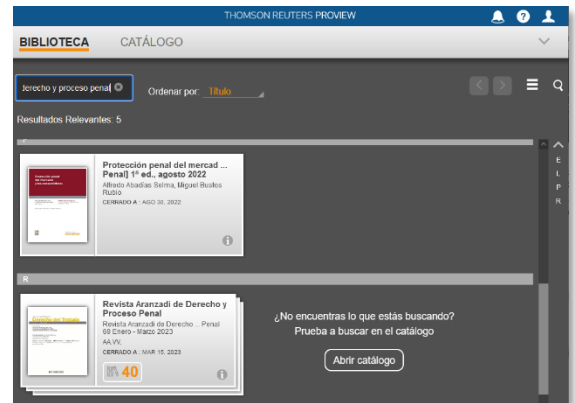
THOMSON REUTERS PROVIEW

BIBLIOTECA CATÁLOGO

lerecho y proceso penal

Ordenar por: Título

Resultados Relevantes: 5

E
L
P
R

Protección penal del mercad ... Penal] 1ª ed., agosto 2022
Alfredo Abadías Selma, Miguel Bustos Rubio
CERRADO A : AGO 30, 2022

R

Revista Aranzadi de Derecho y Proceso Penal
Revista Aranzadi de Derecho ... Penal 69 Enero - Marzo 2023
AA.VV.
CERRADO A : MAR 15, 2023
40

¿No encuentras lo que estás buscando?
Prueba a buscar en el catálogo

Abrir catálogo